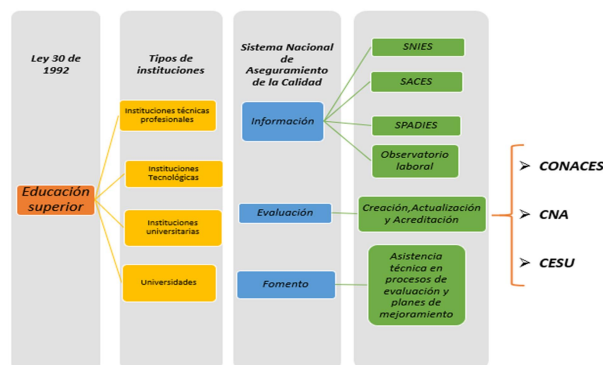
Ley 30 de 1992

Tipos de instituciones

Sistema Nacional de Aseguramiento de la Calidad

Educación superior

Instituciones técnicas profesionales

Instituciones Tecnológicas

Instituciones universitarias

Universidades

Información

Evaluación

Fomento

SNIES

SACES

SPADIES

Observatorio laboral

Creación,Actualización y Acreditación

Asistencia técnica en procesos de evaluación y planes de mejoramiento

➢ CONACES

➢ CNA

➢ CESU